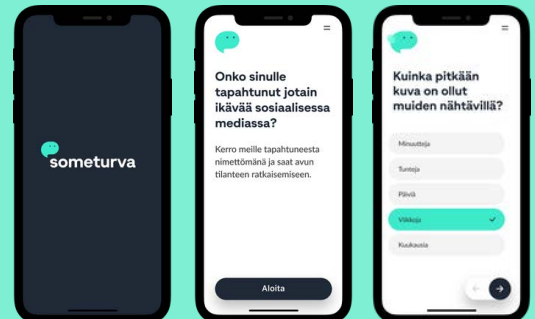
someturva

Onko sinulle tapahtunut jotain ikävää sosiaalisessa mediassa?

Kerro meille tapahtuneesta nimettömänä ja saat avun tilanteen ratkaisemiseen.

Aloita

Kuinka pitkään kuva on ollut muiden nähtävillä?

Minuutteja

Tunteja

Päiviä

Viikkoja

Kuukausia